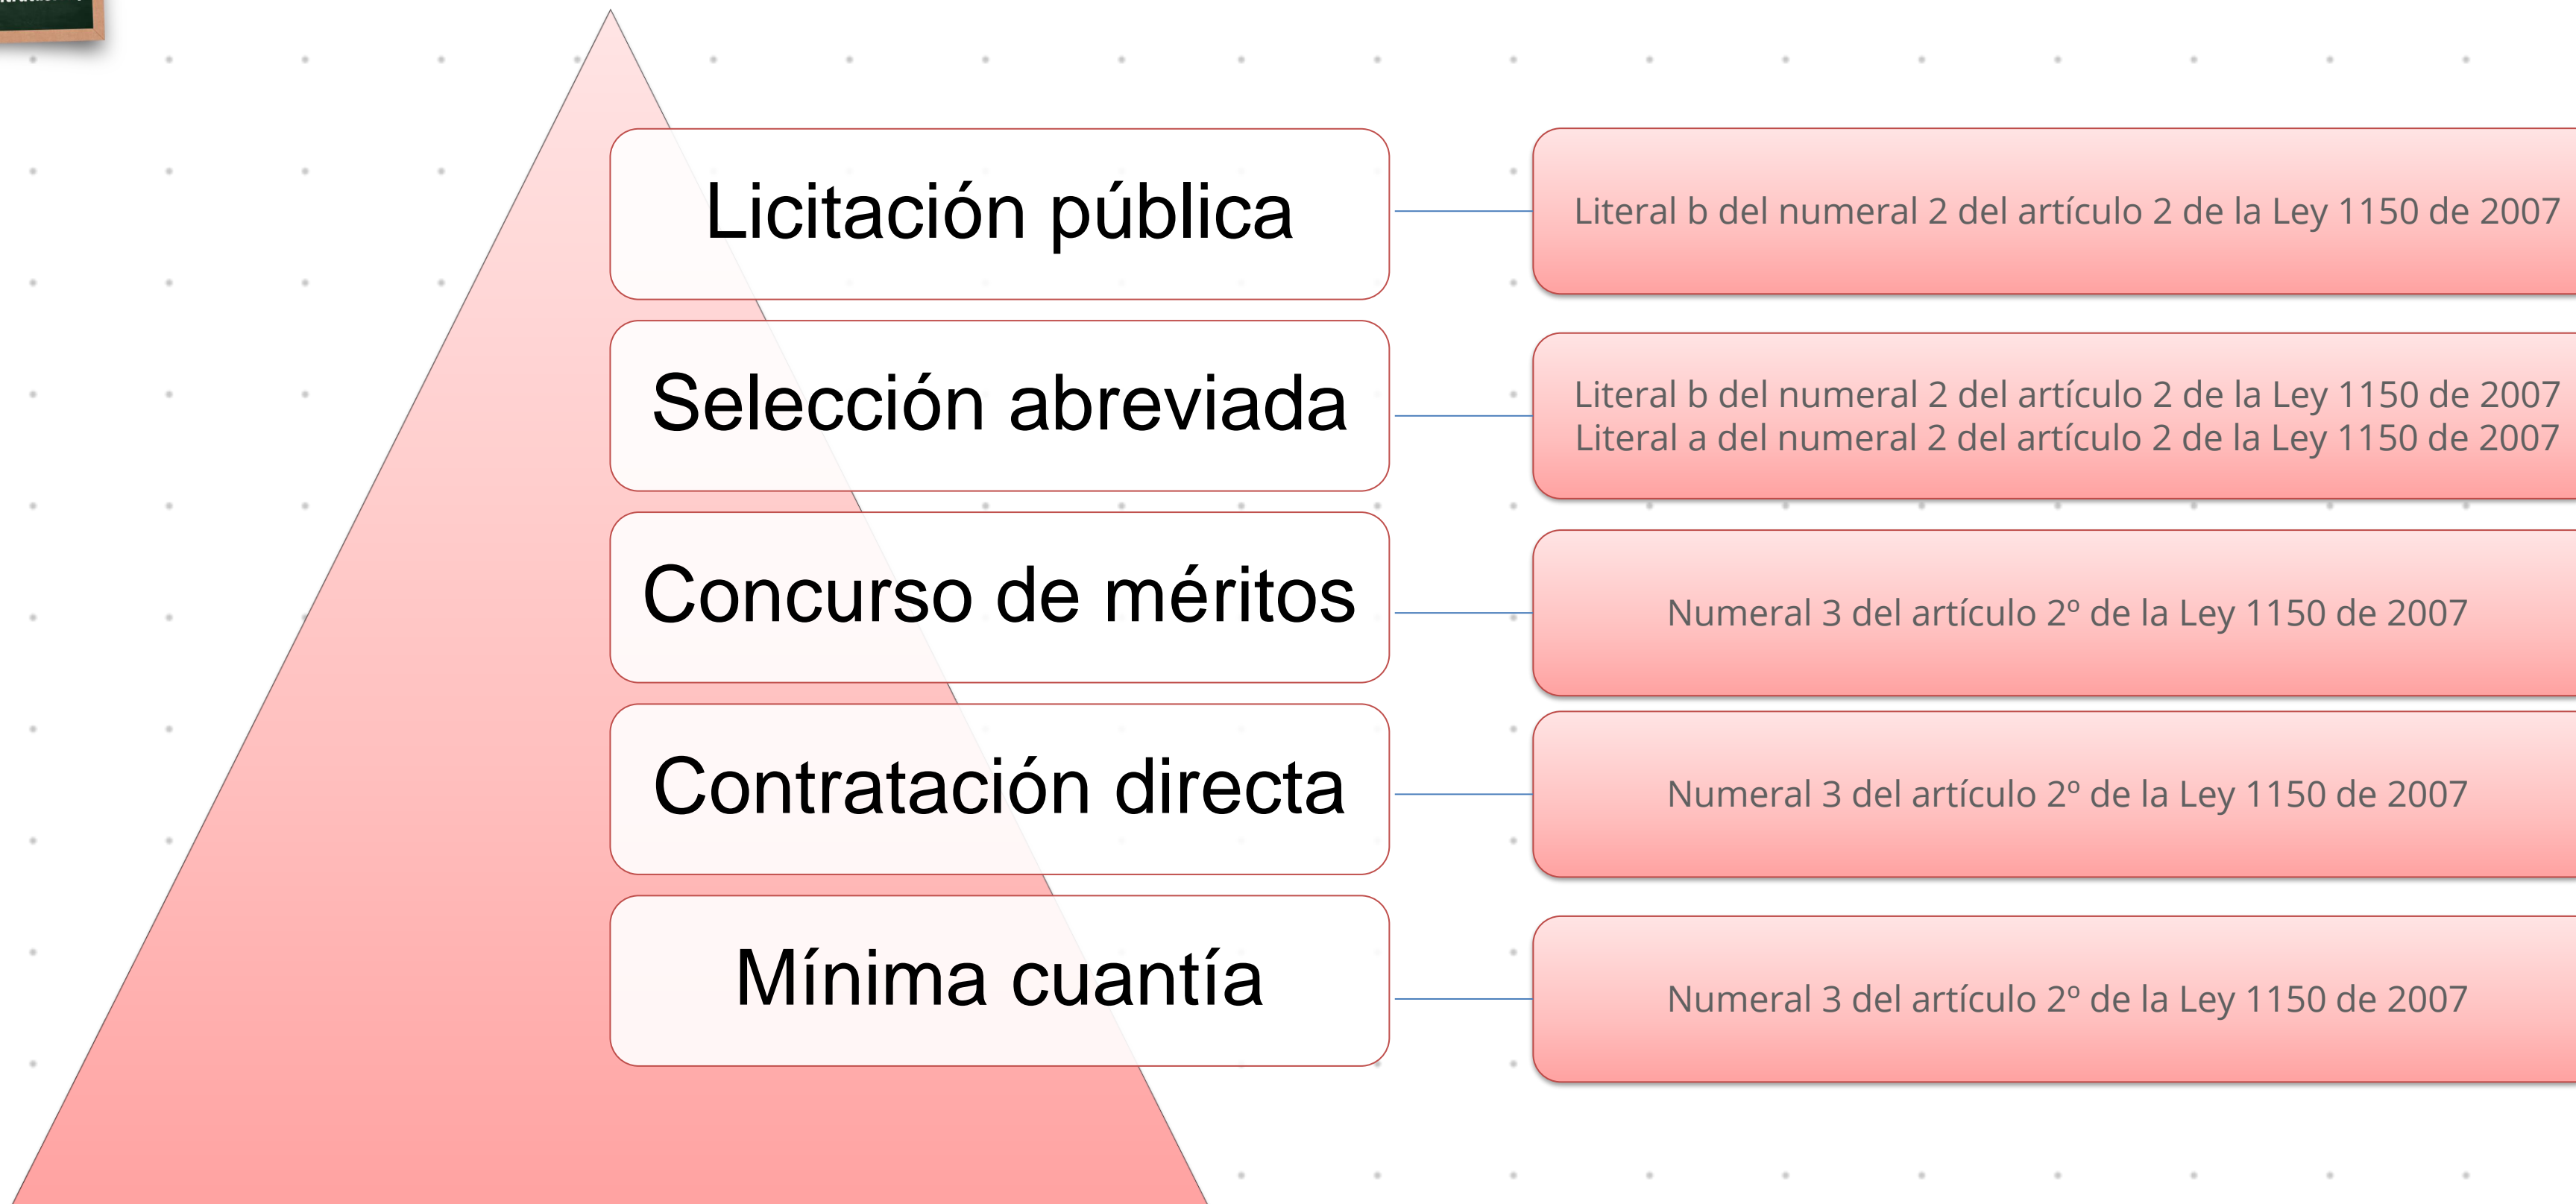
Licitación pública

Literal b del numeral 2 del artículo 2 de la Ley 1150 de 2007

Selección abreviada

Literal b del numeral 2 del artículo 2 de la Ley 1150 de 2007
Literal a del numeral 2 del artículo 2 de la Ley 1150 de 2007

Concurso de méritos

Numeral 3 del artículo 2° de la Ley 1150 de 2007

Contratación directa

Numeral 3 del artículo 2° de la Ley 1150 de 2007

Mínima cuantía

Numeral 3 del artículo 2° de la Ley 1150 de 2007